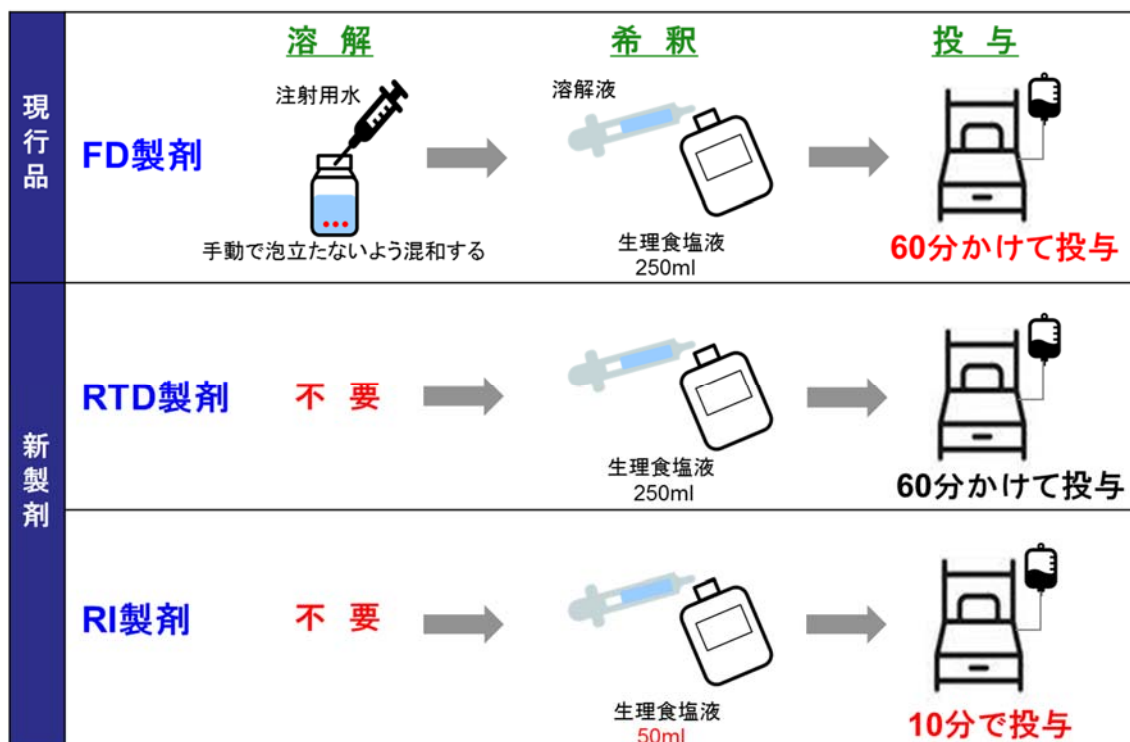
溶 解

希 釈

投 与

現行品

FD製剤

注射用水

手動で泡立たないよう混和する

溶解液

生理食塩液
250ml

60分かけて投与

新製剤

RTD製剤

不 要

生理食塩液
250ml

60分かけて投与

RI製剤

不 要

生理食塩液
50ml

10分で投与